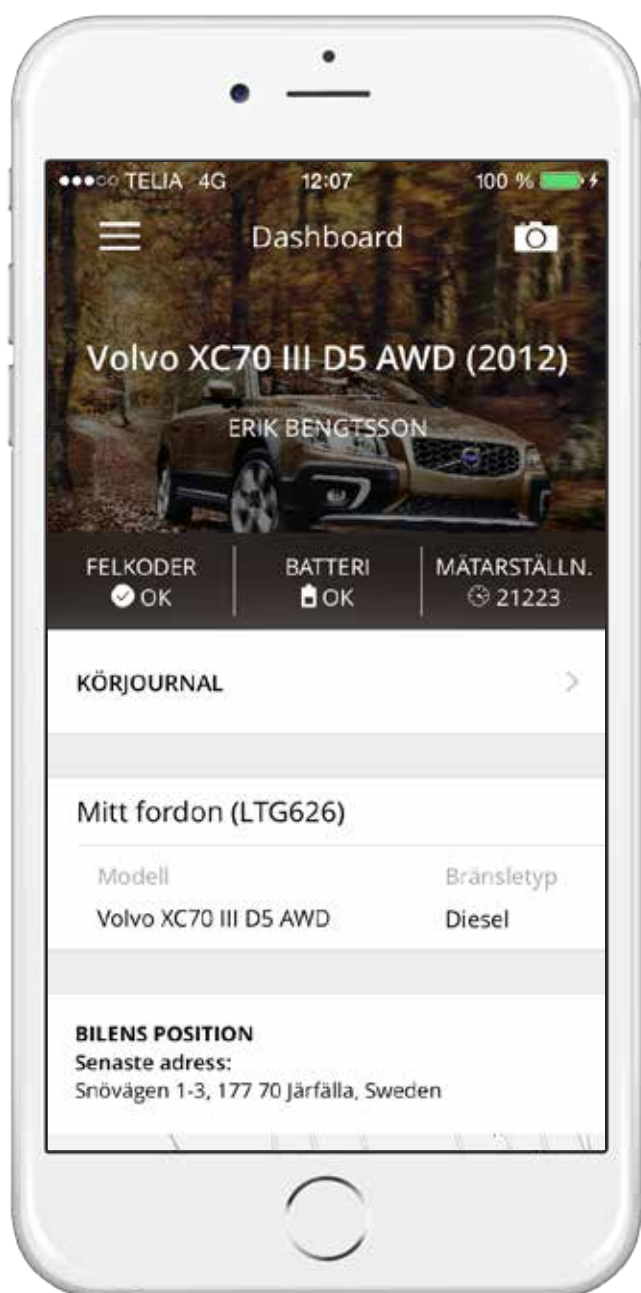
●●●○○ TELIA 4G 12:07 100 %

Dashboard

Volvo XC70 III D5 AWD (2012)

ERIK BENGTSSON

FELKODER
OK

BATTERI
OK

MÄTARSTÄLLN.
21223

KÖRJOURNAL

Mitt fordon (LTG626)

Modell
Volvo XC70 III D5 AWD

Bränsletyp
Diesel

BILENS POSITION
Senaste adress:
Snövägen 1-3, 177 70 Järfälla, Sweden